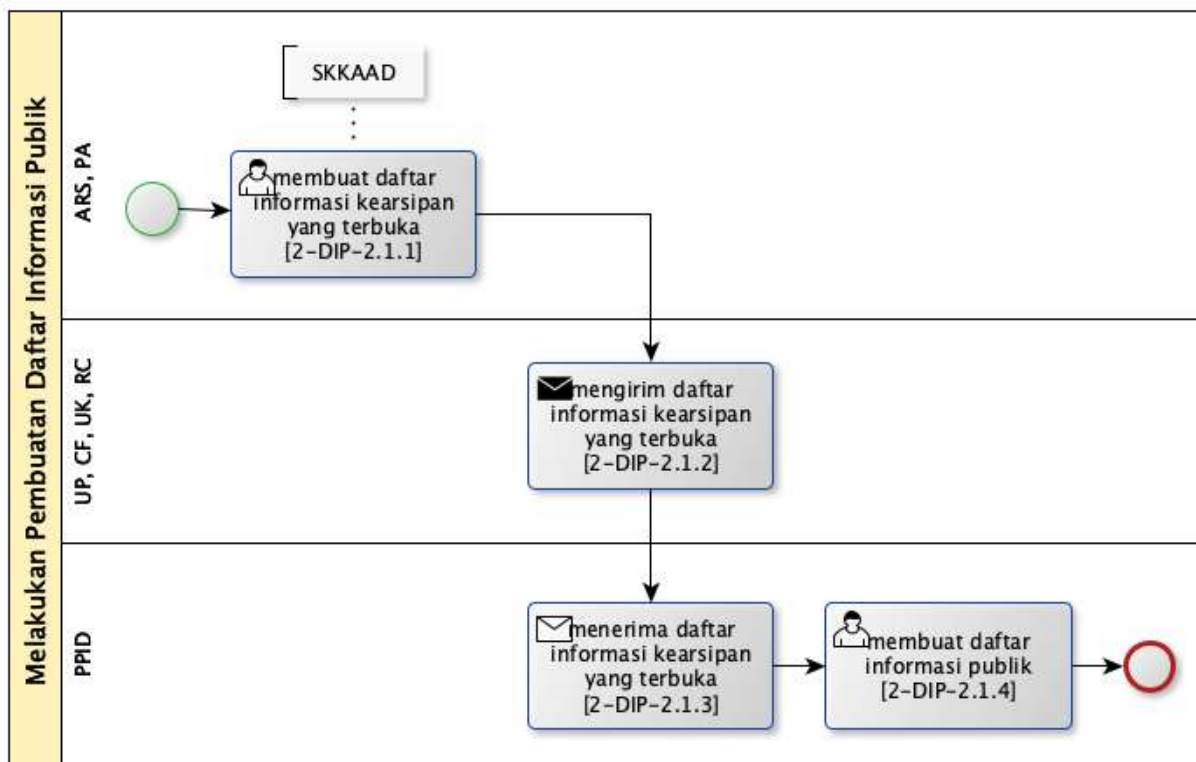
Melakukan Pembuatan Daftar Informasi Publik

ARS, PA

SKKAAD

membuat daftar informasi kearsipan yang terbuka [2-DIP-2.1.1]

UP, CF, UK, RC

mengirim daftar informasi kearsipan yang terbuka [2-DIP-2.1.2]

PPID

menerima daftar informasi kearsipan yang terbuka [2-DIP-2.1.3]

membuat daftar informasi publik [2-DIP-2.1.4]